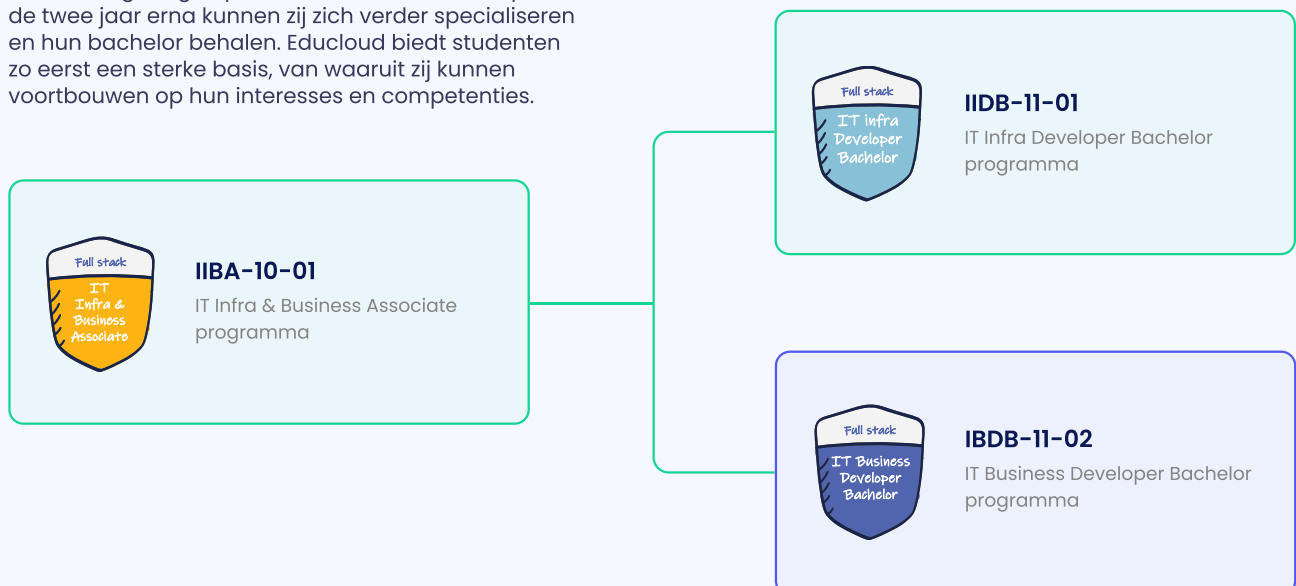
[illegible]
de twee jaar erna kunnen zij zich verder specialiseren en hun bachelor behalen. Educloud biedt studenten zo eerst een sterke basis, van waaruit zij kunnen voortbouwen op hun interesses en competenties.

Full stack
IT Infra Developer Bachelor

IIDB-11-01
IT Infra Developer Bachelor programma

Full stack
IT Infra & Business Associate

IIBA-10-01
IT Infra & Business Associate programma

Full stack
IT Business Developer Bachelor

IBDB-11-02
IT Business Developer Bachelor programma